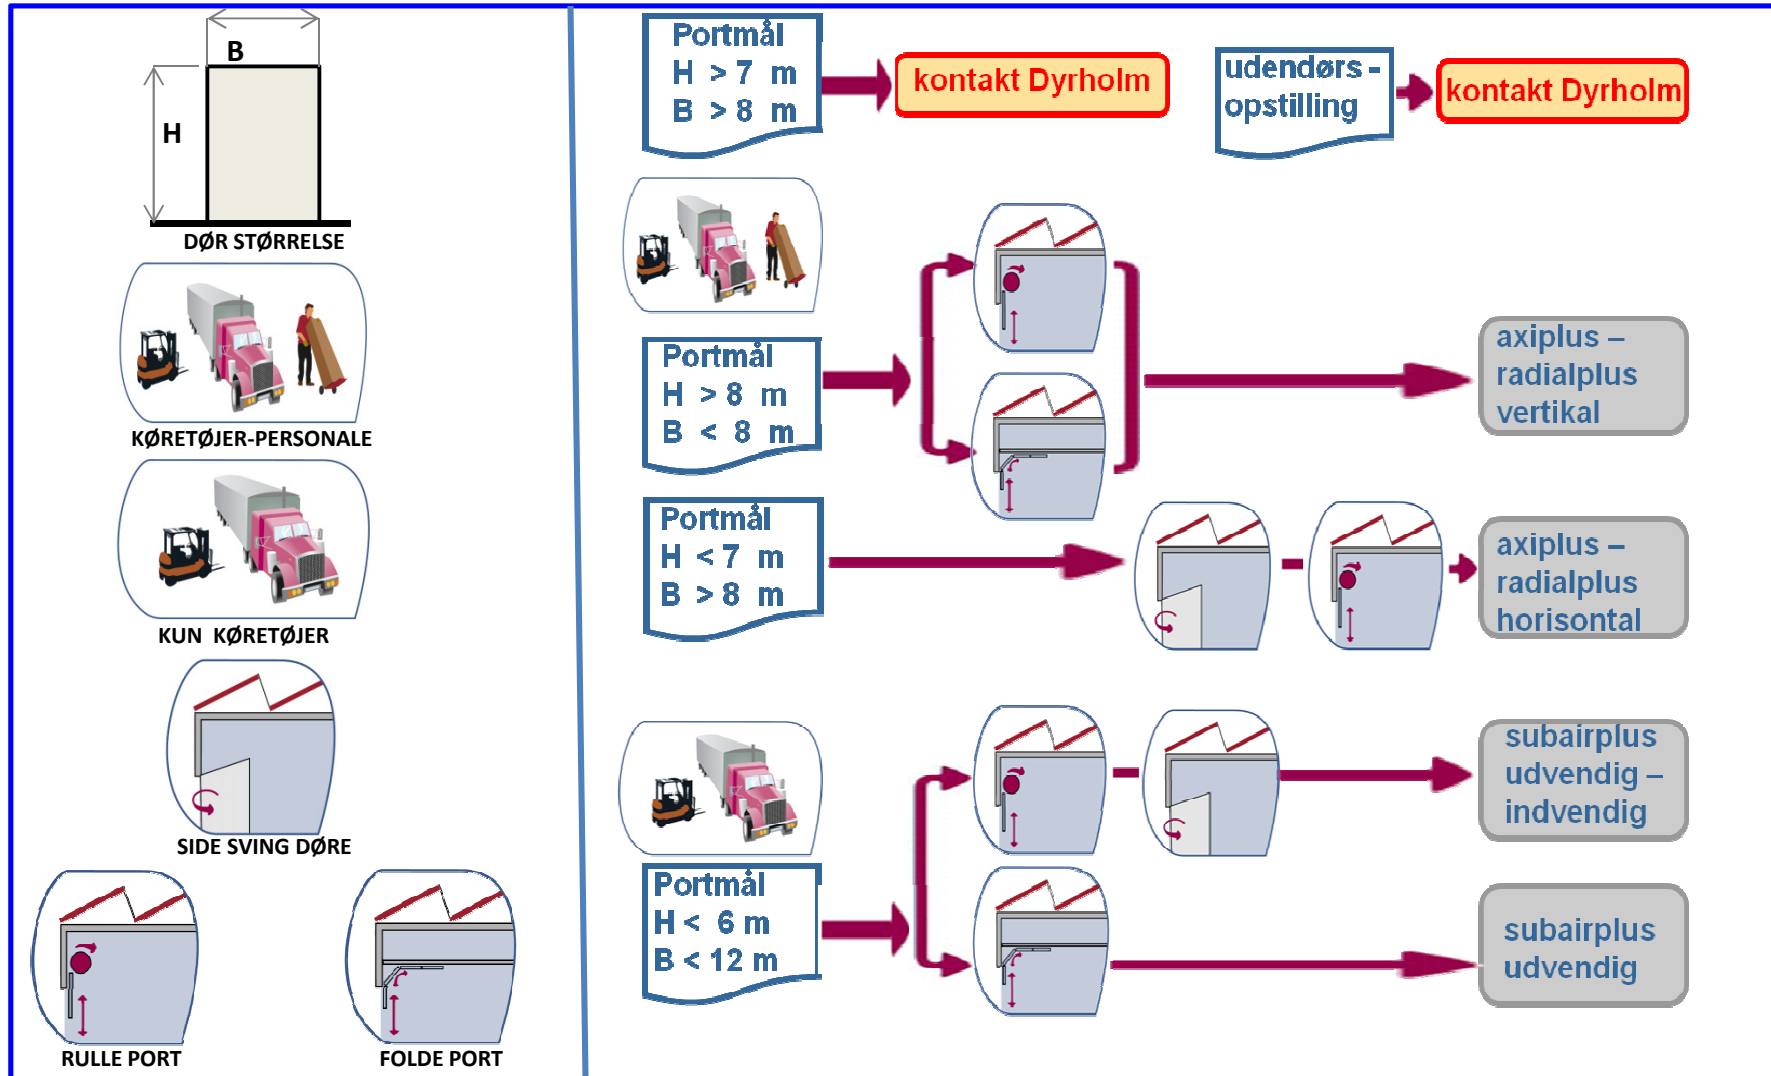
B

H

DØR STØRRELSE

KØRETØJER-PERSONALE

KUN KØRETØJER

SIDE SVING DØRE

RULLE PORT

FOLDE PORT

Portmål
H > 7 m
B > 8 m

kontakt Dyrholm

udendørs - opstilling

kontakt Dyrholm

Portmål
H > 8 m
B < 8 m

axiplus – radialplus vertikal

Portmål
H < 7 m
B > 8 m

axiplus – radialplus horisontal

subairplus udvendig – indvendig

Portmål
H < 6 m
B < 12 m

subairplus udvendig